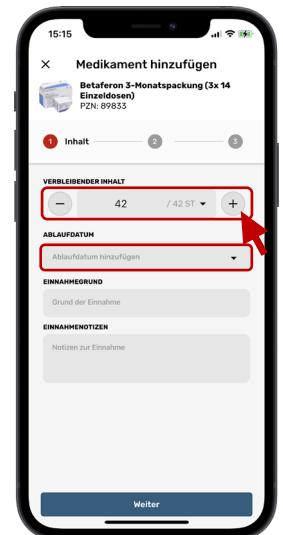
15:15

Medikament hinzufügen

Betaferon 3-Monatspackung (3x 14 Einzeldosen)
PZN: 89833

1 Inhalt 2 3

VERBLEIBENDER INHALT

42 / 42 ST

ABLAUFDATUM

Ablaufdatum hinzufügen

EINNAHMEGRUND

Grund der Einnahme

EINNAHMENOTIZEN

Notizen zur Einnahme

Weiter